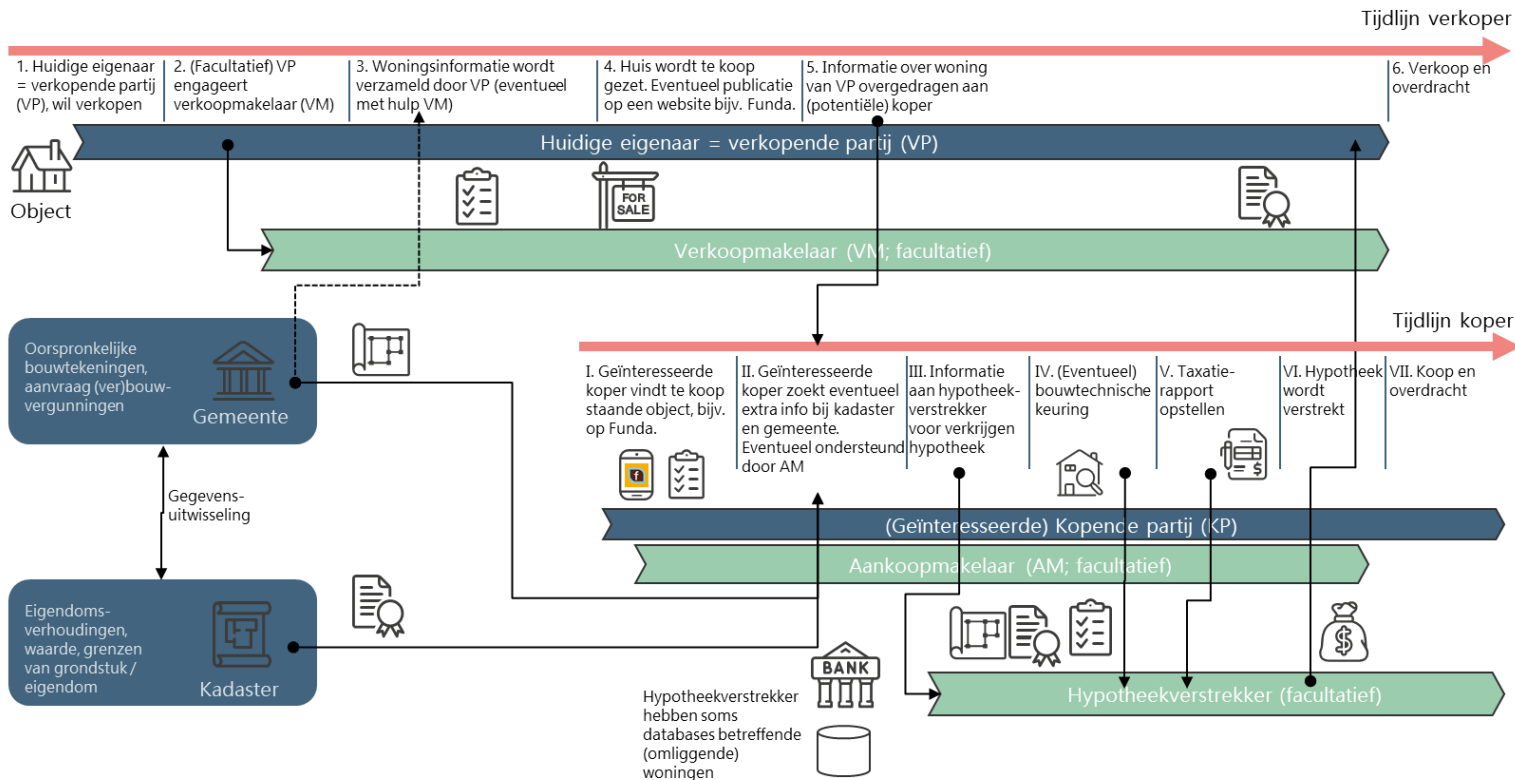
Tijdlijn verkoper

1. Huidige eigenaar = verkopende partij (VP), wil verkopen

2. (Facultatief) VP engageert verkoopmakelaar (VM)

3. Woningsinformatie wordt verzameld door VP (eventueel met hulp VM)

4. Huis wordt te koop gezet. Eventueel publicatie op een website bijv. Funda.

5. Informatie over woning van VP overgedragen aan (potentiële) koper

6. Verkoop en overdracht

Huidige eigenaar = verkopende partij (VP)

Object

FOR SALE

Verkoopmakelaar (VM; facultatief)

Oorspronkelijke bouwtekeningen, aanvraag (ver)bouwvergunningen

Gemeente

Tijdlijn koper

I. Geïnteresseerde koper vindt te koop staande object, bijv. op Funda.

II. Geïnteresseerde koper zoekt eventueel extra info bij kadaster en gemeente. Eventueel ondersteund door AM

III. Informatie aan hypotheekverstrekker voor verkrijgen hypotheek

IV. (Eventueel) bouwtechnische keuring

V. Taxatierapport opstellen

VI. Hypotheek wordt verstrekt

VII. Koop en overdracht

Gegevensuitwisseling

(Geïnteresseerde) Kopende partij (KP)

Aankoopmakelaar (AM; facultatief)

Eigendomsverhoudingen, waarde, grenzen van grondstuk / eigendom

Kadaster

BANK

Hypotheekverstrekker hebben soms databases betreffende (omliggende) woningen

Hypotheekverstrekker (facultatief)